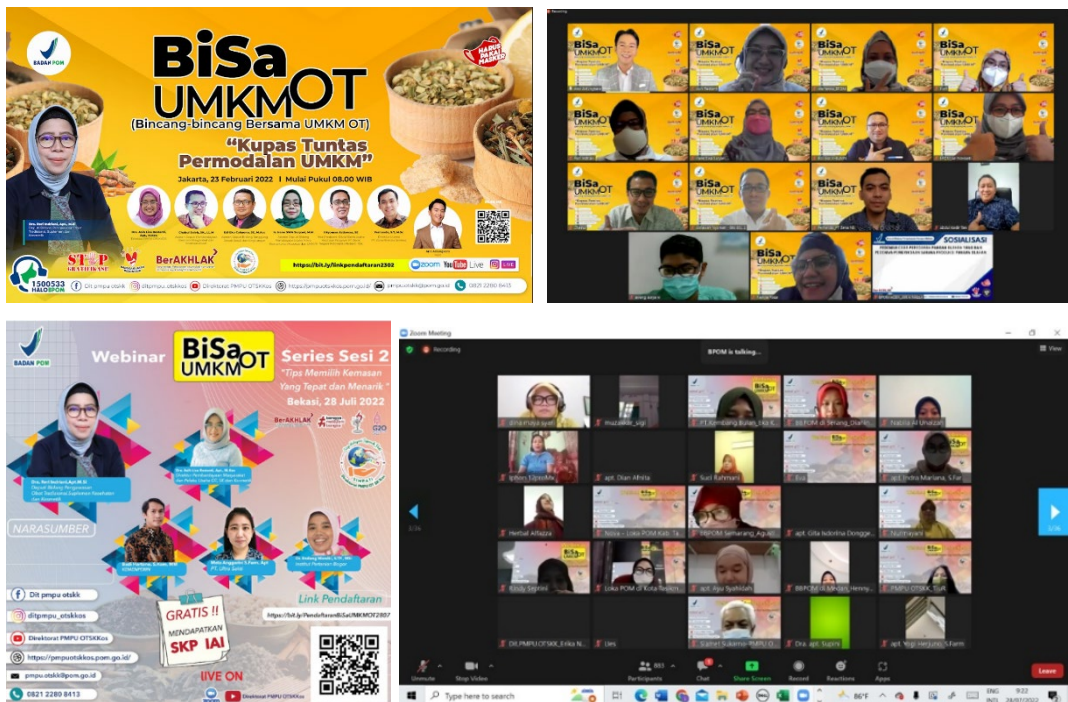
BADAN POM

BiSa UMKMOT

(Bincang-bincang Bersama UMKM OT)

"Kupas Tuntas Permodalan UMKM"

Jakarta, 23 Februari 2022 | Mulai Pukul 08.00 WIB

HARUS PAKAI MASKER

1500533 HALOBPOM

STOP GRATIFIKASI

BerAKHLAK

https://bit.ly/linkpendaftaran2302

zoom YouTube Live

Dit pmpu otskk

ditpmpu_otskkos

Direktorat PMPU OTSKKos

https://pmpuotskkos.pom.go.id

pmpu.otskk@pom.go.id

0821 2280 8413

SOSIALISASI

BADAN POM

Webinar BiSa UMKMOT Series Sesi 2

"Tips Memilih Kemasan Yang Tepat dan Menarik"

Bekasi, 28 Juli 2022

BerAKHLAK

NARASUMBER

Link Pendaftaran

https://bit.ly/PendaftaranBiSaUMKMOT2807

GRATIS !! MENDAPATKAN SKP IAI

Dit pmpu otskk

ditpmpu_otskkos

Direktorat PMPU OTSKKos

https://pmpuotskkos.pom.go.id/

pmpu.otskk@pom.go.id

0821 2280 8413

LIVE ON

Direktorat PMPU OTSKKos

Zoom Meeting

Recording

BPOM is talking...

View

apt. Dian Afrita

Suci Rahmani

Herbal Alfazza

apt. Gita Indorina Dongge...

apt. Ayu Syahidah

apt. Indra Mariana, S.Farm

Unmute

Stop Video

Participants

Chat

Share Screen

Record

Reactions

Apps

Leave

Type here to search

86°F

9:22

28/07/2022